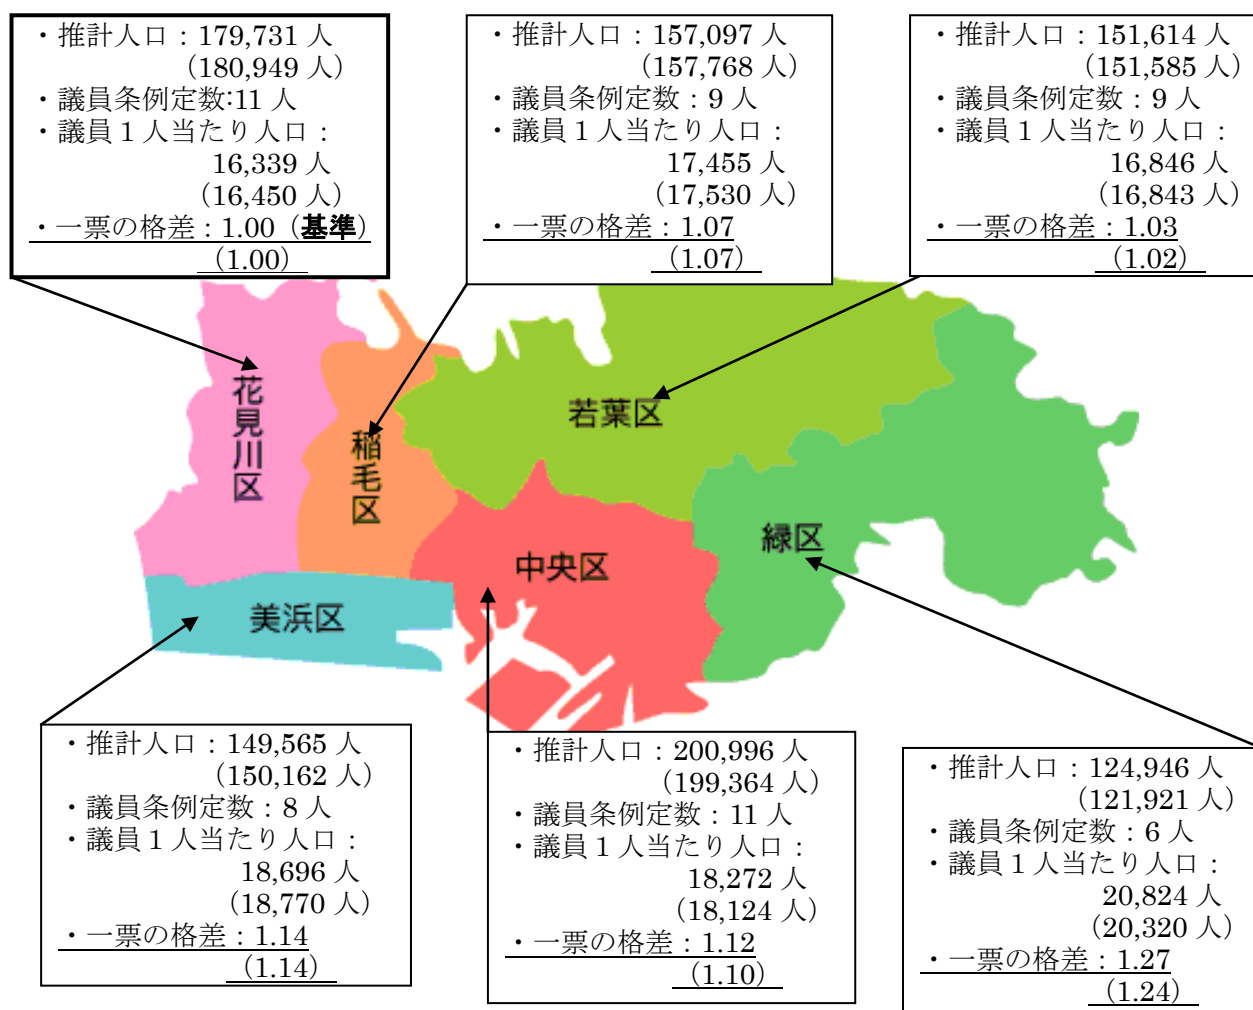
・推計人口：179,731 人
（180,949 人）
・議員条例定数:11 人
・議員１人当たり人口：
16,339 人
（16,450 人）
・一票の格差：1.00（基準）
（1.00）

・推計人口：157,097 人
（157,768 人）
・議員条例定数：9 人
・議員１人当たり人口：
17,455 人
（17,530 人）
・一票の格差：1.07
（1.07）

・推計人口：151,614 人
（151,585 人）
・議員条例定数：9 人
・議員１人当たり人口：
16,846 人
（16,843 人）
・一票の格差：1.03
（1.02）

花見川区

稲毛区

若葉区

緑区

中央区

美浜区

・推計人口：149,565 人
（150,162 人）
・議員条例定数：8 人
・議員１人当たり人口：
18,696 人
（18,770 人）
・一票の格差：1.14
（1.14）

・推計人口：200,996 人
（199,364 人）
・議員条例定数：11 人
・議員１人当たり人口：
18,272 人
（18,124 人）
・一票の格差：1.12
（1.10）

・推計人口：124,946 人
（121,921 人）
・議員条例定数：6 人
・議員１人当たり人口：
20,824 人
（20,320 人）
・一票の格差：1.27
（1.24）